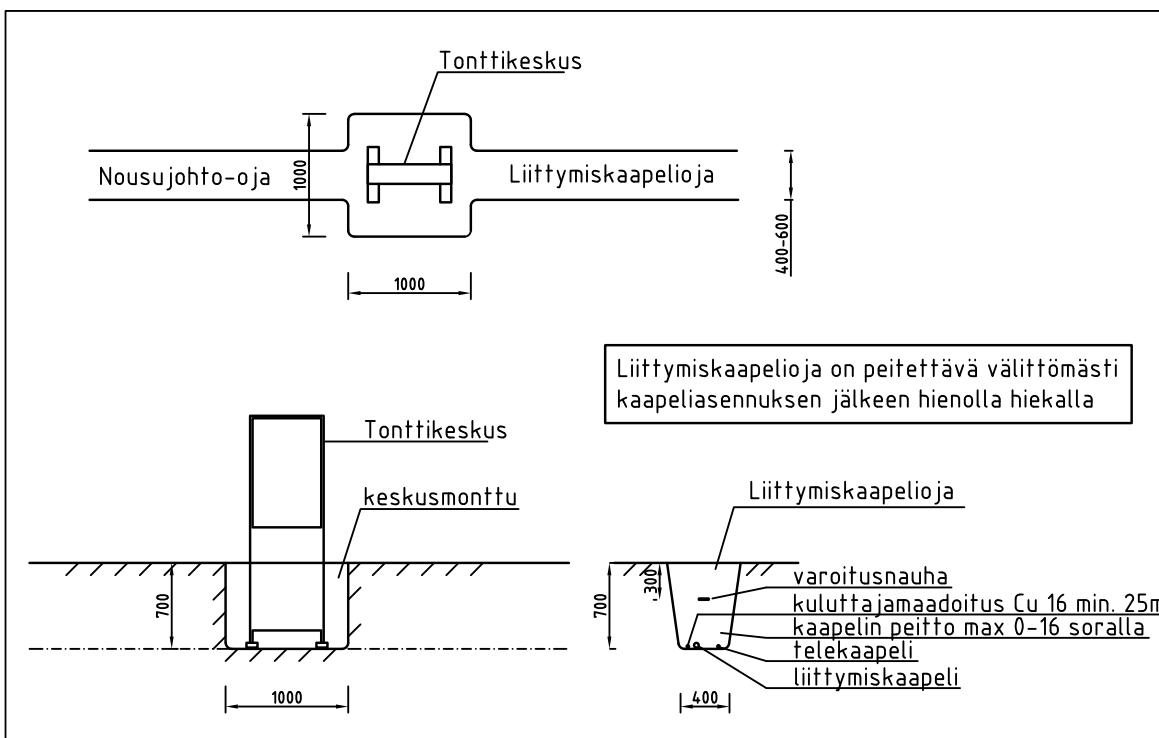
Tonttikeskus

Nousujohto-oja

1000

Liittymiskaapelioja

400-600

1000

Liittymiskaapelioja on peitettävä välittömästi kaapeliasennuksen jälkeen hienolla hiekalla

Tonttikeskus

keskusmonttu

700

1000

Liittymiskaapelioja

300

700

varoitusnauha

kuluttajamaadoitus Cu 16 min. 25m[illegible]

kaapelin peitto max 0-16 soralla

telekaapeli

liittymiskaapeli

400